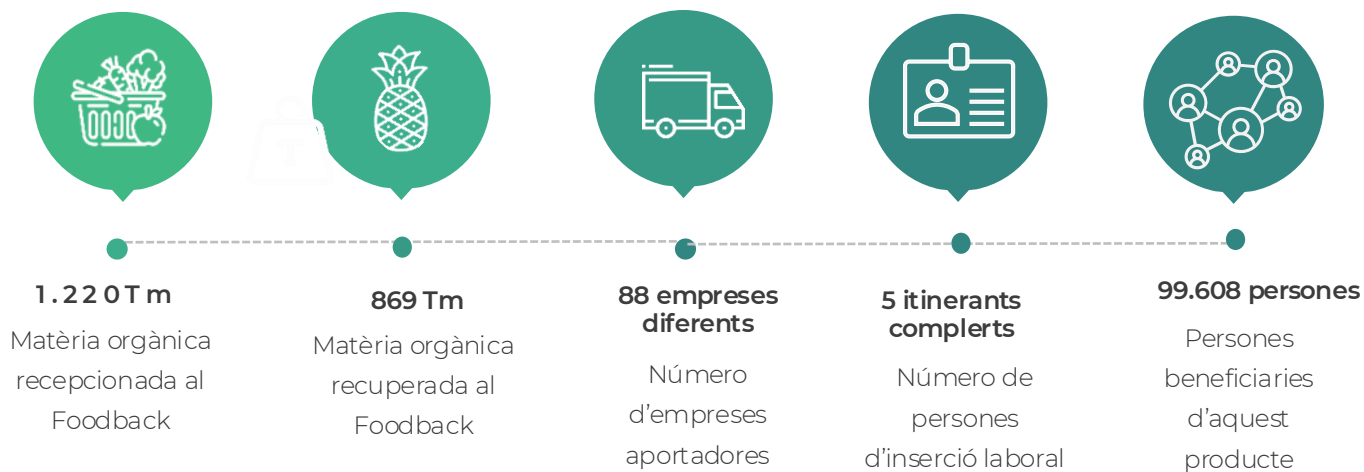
1.220 Tm
Matèria orgànica recepcionada al Foodback

869 Tm
Matèria orgànica recuperada al Foodback

88 empreses diferents
Número d'empreses aportadores

5 itinerants complerts
Número de persones d'inserció laboral

99.608 persones
Persones beneficiaries d'aquest producte